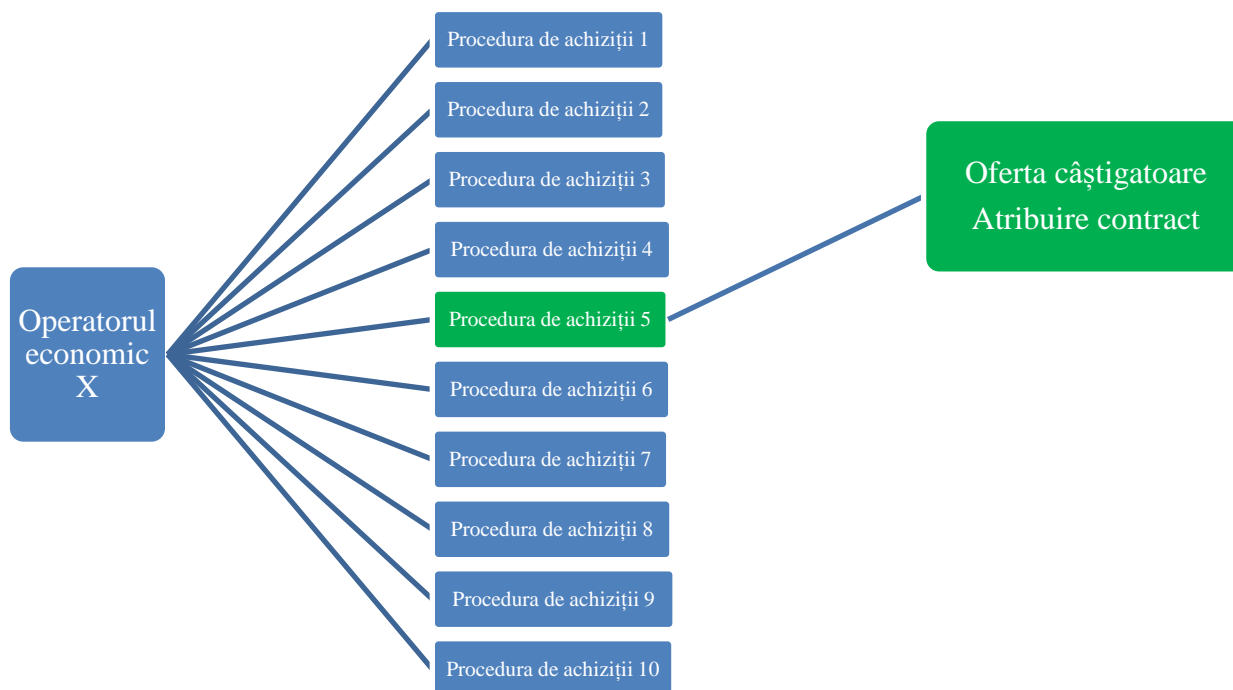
Operatorul economic X

Procedura de achiziții 1

Procedura de achiziții 2

Procedura de achiziții 3

Procedura de achiziții 4

Procedura de achiziții 5

Procedura de achiziții 6

Procedura de achiziții 7

Procedura de achiziții 8

Procedura de achiziții 9

Procedura de achiziții 10

Oferta câștigatoare
Atribuire contract